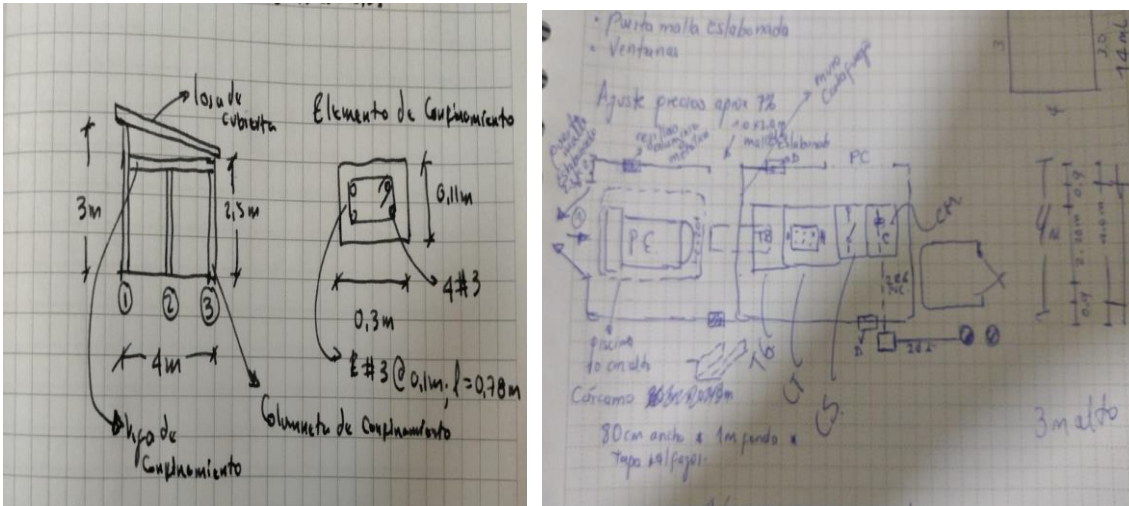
losa de cubierta

Elemento de Confinamiento

3m

2,5m

0,11m

① ② ③

4#3

4m

0,3m

E#3 @ 0,1m, l = 0,78m

Viga de Confinamiento

Columneta de Confinamiento

· Puerta malla elaborada
· Ventanas

Ajuste precios apox 7%

Puerta malla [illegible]

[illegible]

malla elaborada

muro Cortafuego

PC

PE

TB

C

CM

CT

CS

piscina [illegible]

Cárcamo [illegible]

80cm ancho x 1m fondo x Tapa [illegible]

3m alto

4m